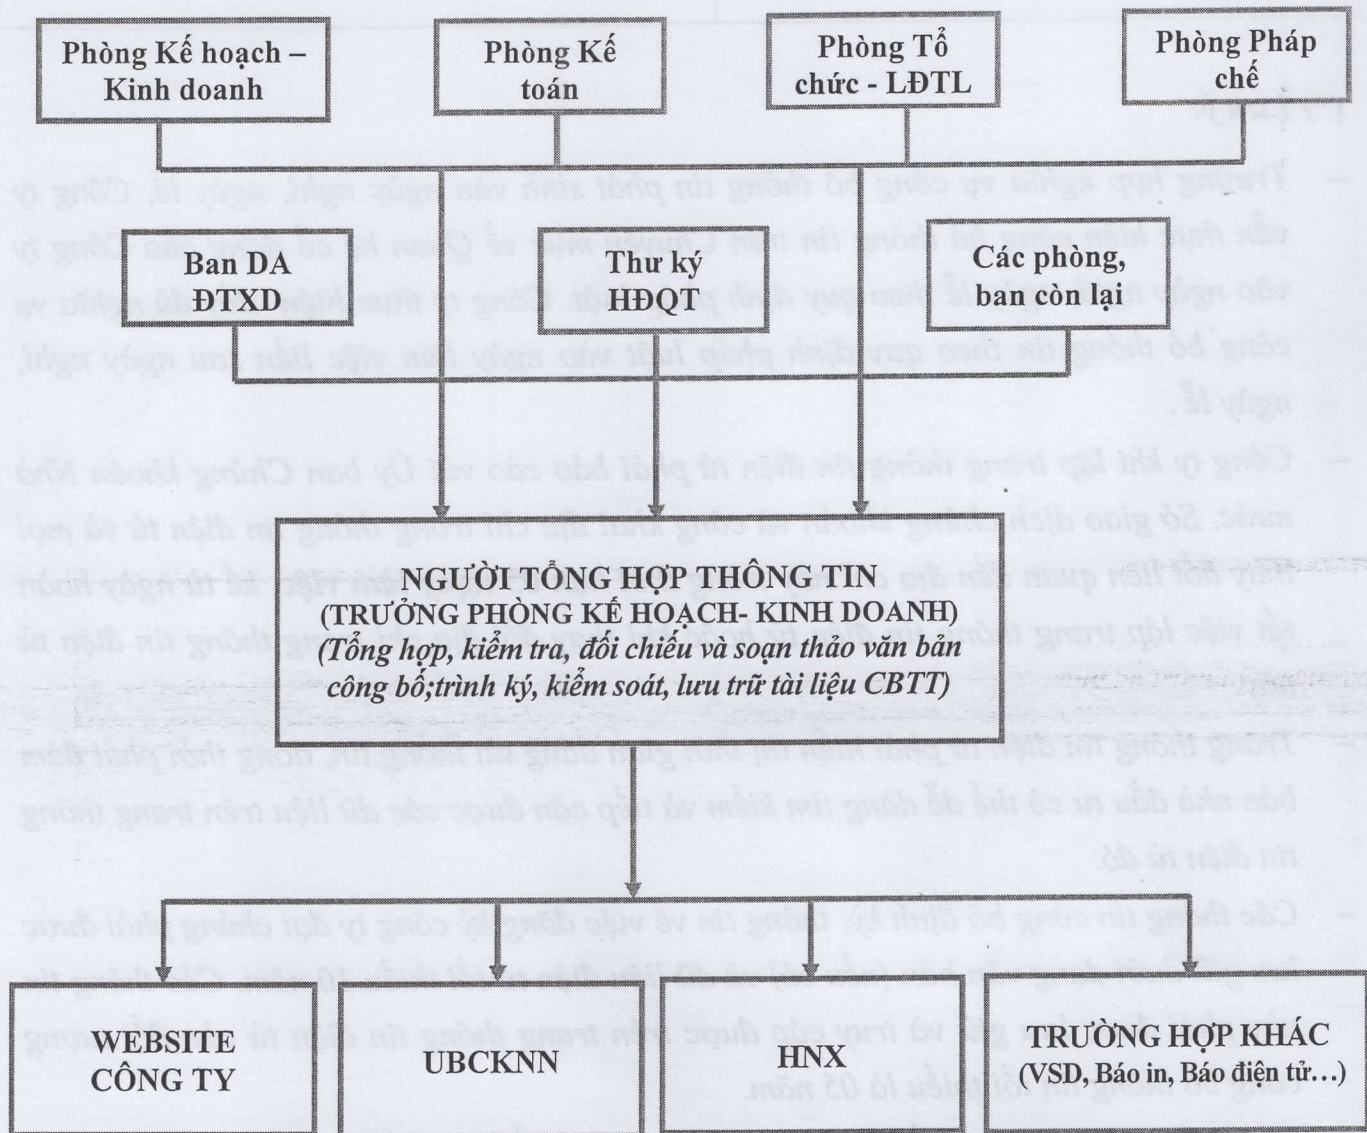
Phòng Kế hoạch – Kinh doanh

Phòng Kế toán

Phòng Tổ chức - LĐTL

Phòng Pháp chế

Ban DA ĐTXD

Thư ký HĐQT

Các phòng, ban còn lại

NGƯỜI TỔNG HỢP THÔNG TIN
(TRƯỞNG PHÒNG KẾ HOẠCH- KINH DOANH)
*(Tổng hợp, kiểm tra, đối chiếu và soạn thảo văn bản công bố;trình ký, kiểm soát, lưu trữ tài liệu CBTT)*

WEBSITE CÔNG TY

UBCKNN

HNX

TRƯỜNG HỢP KHÁC
(VSD, Báo in, Báo điện tử…)